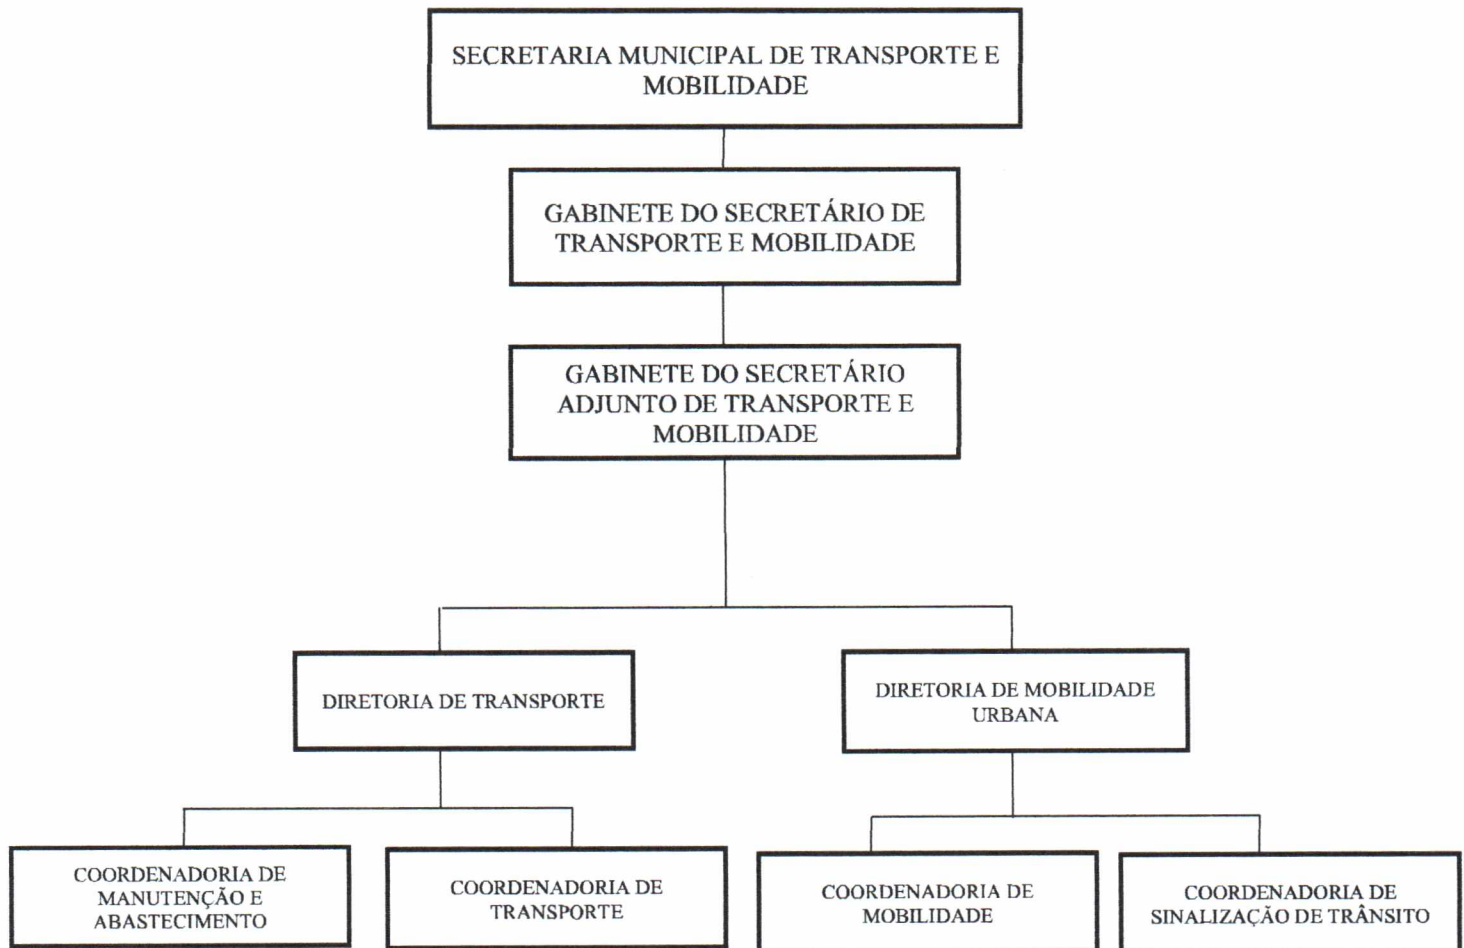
SECRETARIA MUNICIPAL DE TRANSPORTE E MOBILIDADE

GABINETE DO SECRETÁRIO DE TRANSPORTE E MOBILIDADE

GABINETE DO SECRETÁRIO ADJUNTO DE TRANSPORTE E MOBILIDADE

DIRETORIA DE TRANSPORTE

DIRETORIA DE MOBILIDADE URBANA

COORDENADORIA DE MANUTENÇÃO E ABASTECIMENTO

COORDENADORIA DE TRANSPORTE

COORDENADORIA DE MOBILIDADE

COORDENADORIA DE SINALIZAÇÃO DE TRÂNSITO